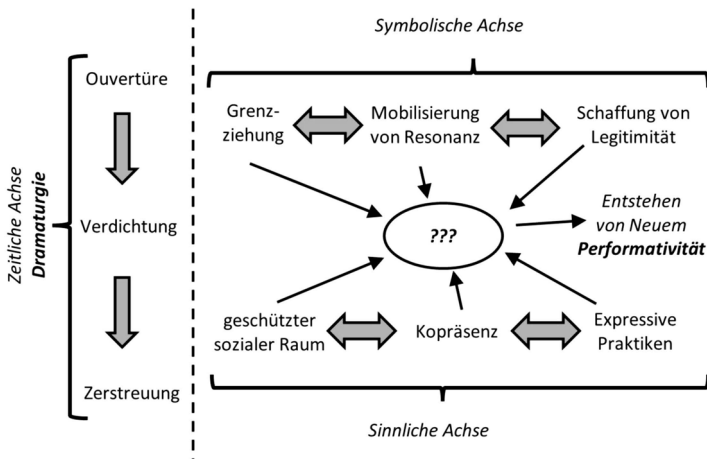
Zeitliche Achse
Dramaturgie

Ouvertüre

Verdichtung

Zerstreuung

Symbolische Achse

Grenzziehung

Mobilisierung von Resonanz

Schaffung von Legitimität

???

Entstehen von Neuem
Performativität

geschützter sozialer Raum

Kopräsenz

Expressive Praktiken

Sinnliche Achse